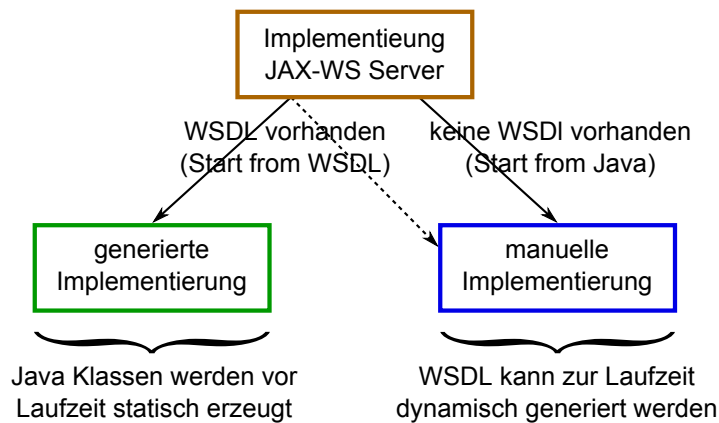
Implementieung
JAX-WS Server

WSDL vorhanden
(Start from WSDL)

keine WSDl vorhanden
(Start from Java)

generierte
Implementierung

manuelle
Implementierung

Java Klassen werden vor
Laufzeit statisch erzeugt

WSDL kann zur Laufzeit
dynamisch generiert werden